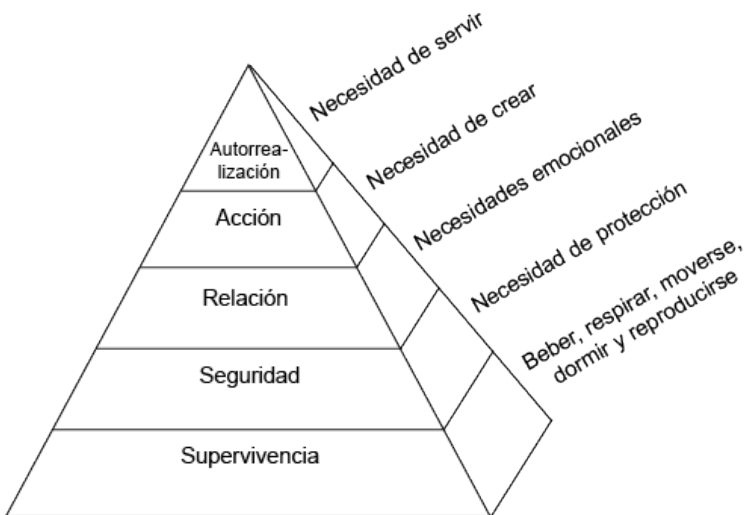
Autorrealización

Acción

Relación

Seguridad

Supervivencia

Necesidad de servir

Necesidad de crear

Necesidades emocionales

Necesidad de protección

Beber, respirar, moverse, dormir y reproducirse